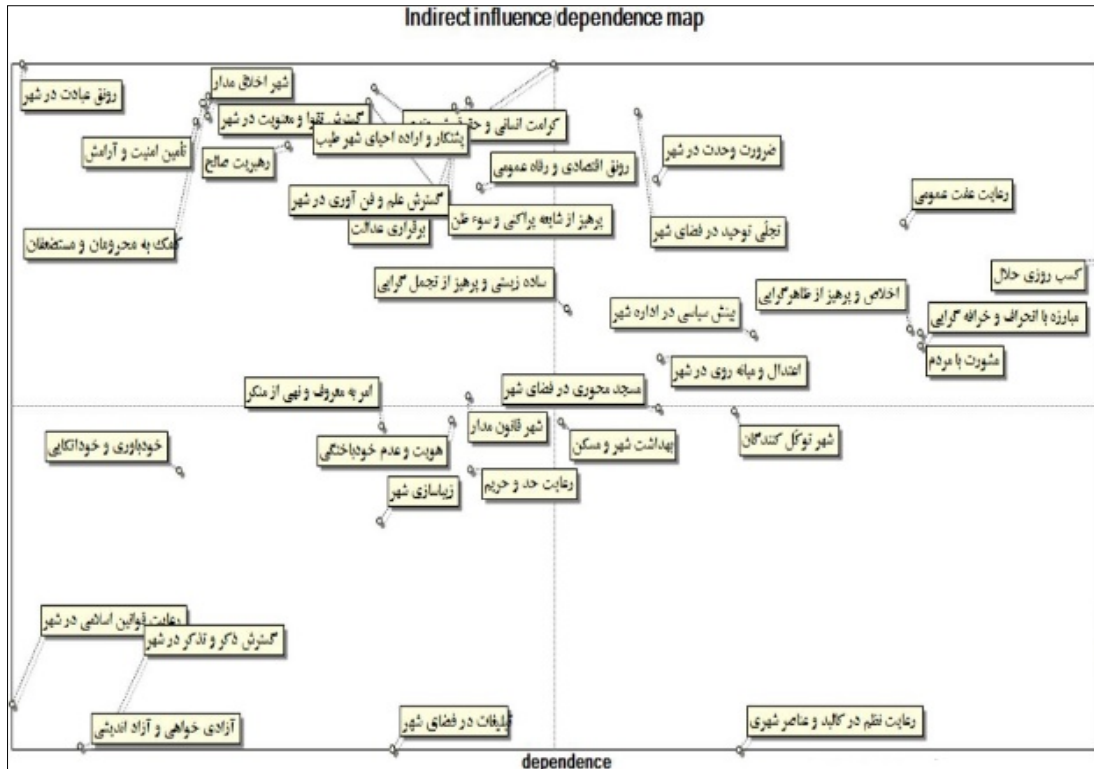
Indirect influence/dependence map

رونق عبادت در شهر

شهر اخلاق مدار

گسترش تقوا و معنویت در شهر

تامین امنیت و آرامش

رهبریت صالح

کرامت انسانی و حق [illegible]

پشتکار و اراده احیای شهر طیب

ضرورت وحدت در شهر

رونق اقتصادی و رفاه عمومی

رعایت عفت عمومی

گسترش علم و فن آوری در شهر

پرهیز از شایعه پراکنی و سوء ظن

برقراری عدالت

تجلی توحید در فضای شهر

کمک به محرومان و مستضعفان

ساده زیستی و پرهیز از تجمل گرایی

کسب روزی حلال

اخلاص و پرهیز از ظاهرگرایی

مبارزه با انحراف و خرافه گرایی

بینش سیاسی در اداره شهر

مشورت با مردم

اعتدال و میانه روی در شهر

امر به معروف و نهی از منکر

مسجد محوری در فضای شهر

شهر قانون مدار

شهر توکل کنندگان

خودباوری و خوداتکایی

هویت و عدم خودباختگی

بهداشت شهر و مسکن

رعایت حد و حریم

زیباسازی شهر

رعایت قوانین اسلامی در شهر

گسترش ذکر و تذکر در شهر

آزادی خواهی و آزاد اندیشی

تبلیغات در فضای شهر

رعایت نظم در کالبد و عناصر شهری

dependence